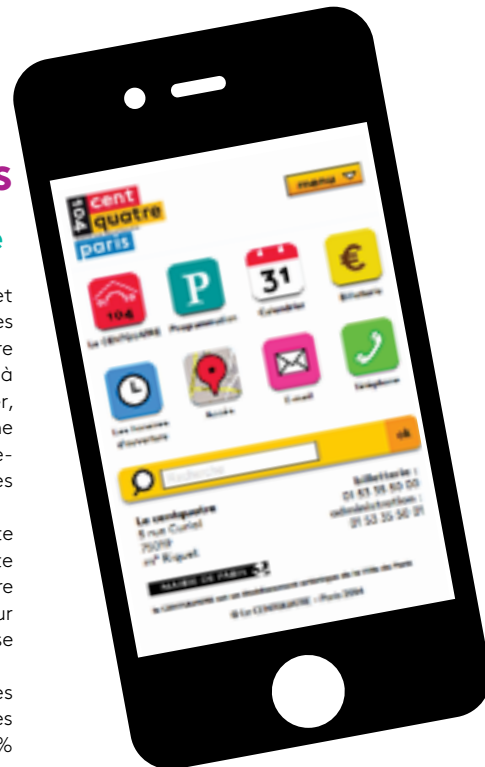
s

e

et
es
re
à
ir,
ne
e-
es

te
te
re
ur
se

es
es
%

104
cent
quatre
paris

menu

104
Le CENTQUATRE

P
Programmation

31
Calendrier

€
Billetterie

Les horaires d'ouverture

Accès

E-mail

Téléphone

Recherche

ok

Le centquatre
5 rue Curial
75019
m° Riquet

billetterie :
01 53 35 50 00
administration :
01 53 35 50 01

MAIRIE DE PARIS

le CENTQUATRE est un établissement artistique de la Ville de Paris

© Le CENTQUATRE - Paris 2014